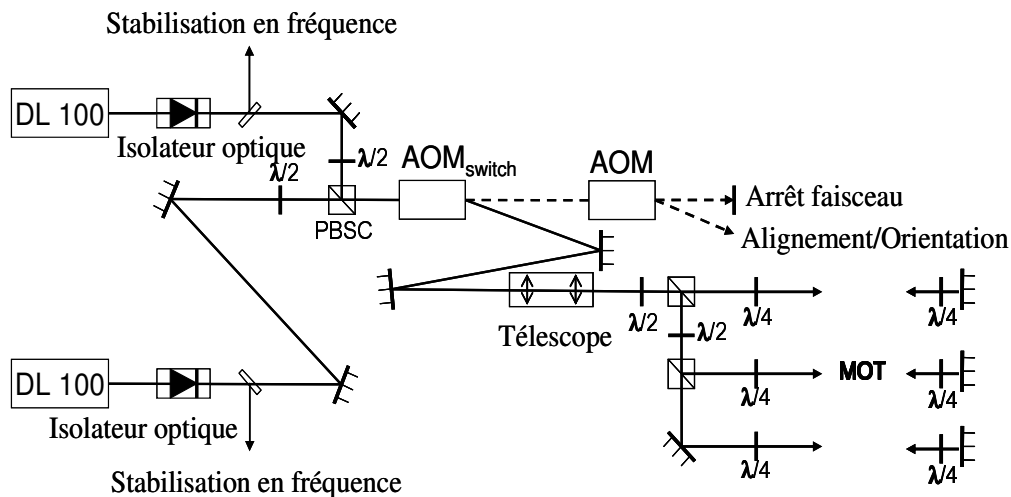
Stabilisation en fréquence

DL 100

Isolateur optique

$\lambda/2$

$\lambda/2$

PBSC

AOM$_{switch}$

AOM

Arrêt faisceau

Alignement/Orientation

$\lambda/2$

$\lambda/4$

$\lambda/4$

Télescope

$\lambda/2$

MOT

$\lambda/4$

$\lambda/4$

DL 100

Isolateur optique

$\lambda/4$

$\lambda/4$

Stabilisation en fréquence